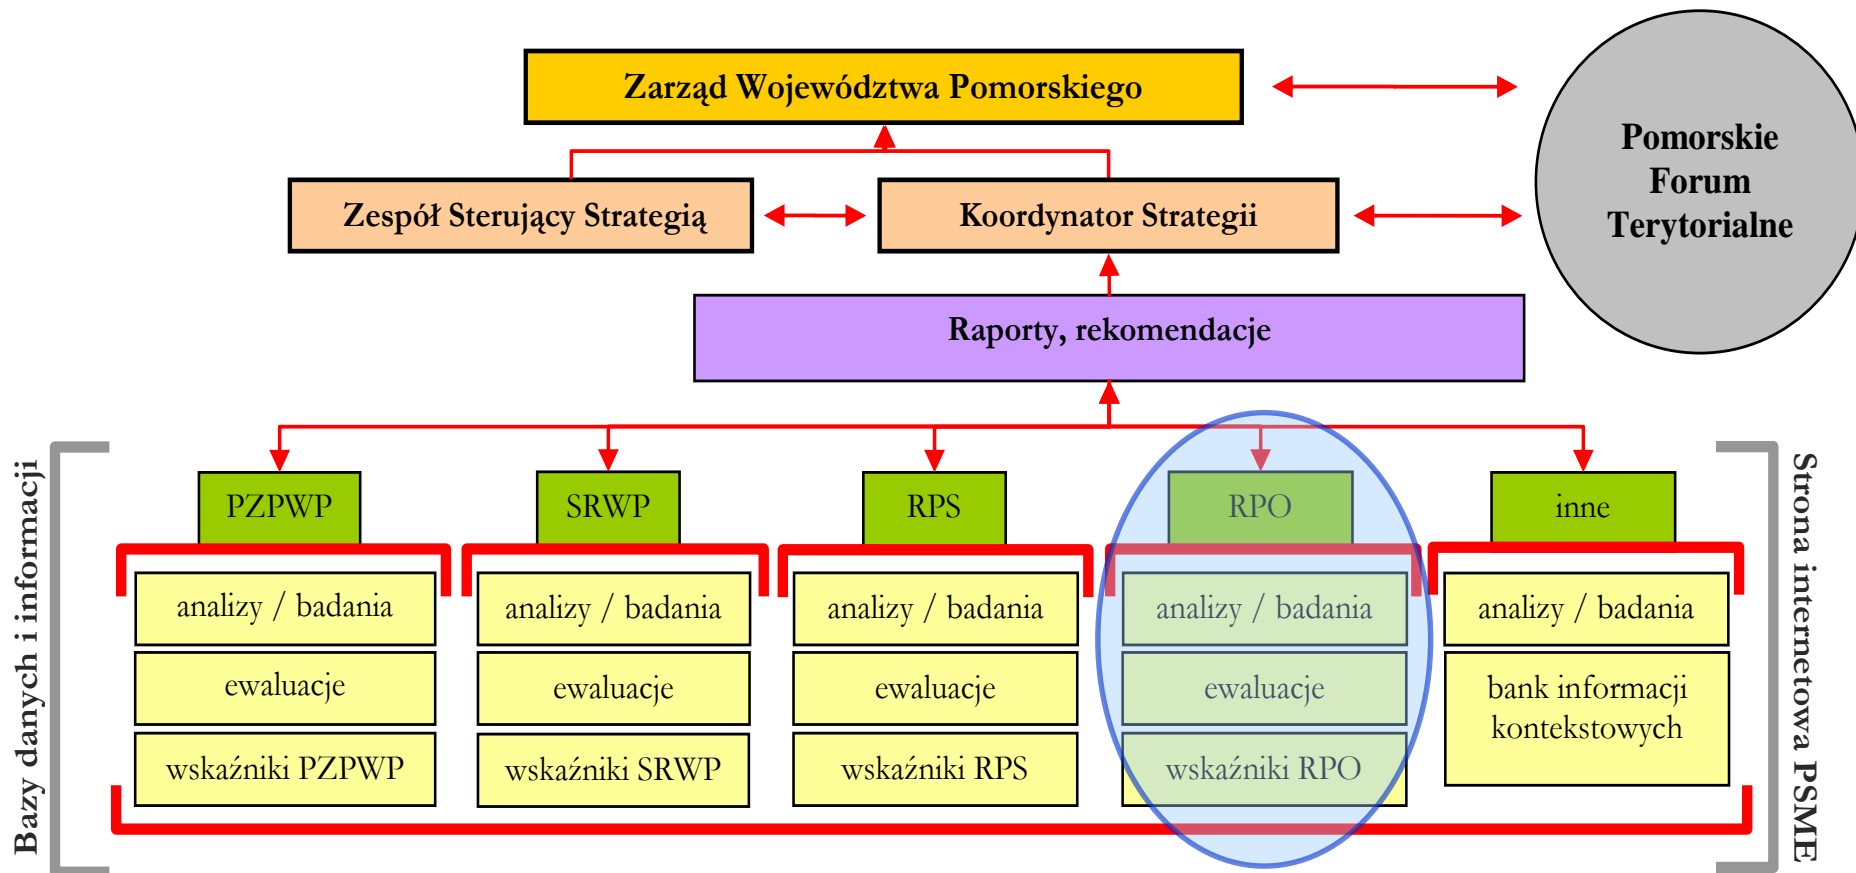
Zarząd Województwa Pomorskiego

Pomorskie Forum Terytorialne

Zespół Sterujący Strategią

Koordynator Strategii

Raporty, rekomendacje

Bazy danych i informacji

PZPWP

analizy / badania

ewaluacje

wskaźniki PZPWP

SRWP

analizy / badania

ewaluacje

wskaźniki SRWP

RPS

analizy / badania

ewaluacje

wskaźniki RPS

RPO

analizy / badania

ewaluacje

wskaźniki RPO

inne

analizy / badania

bank informacji kontekstowych

Strona internetowa PSME